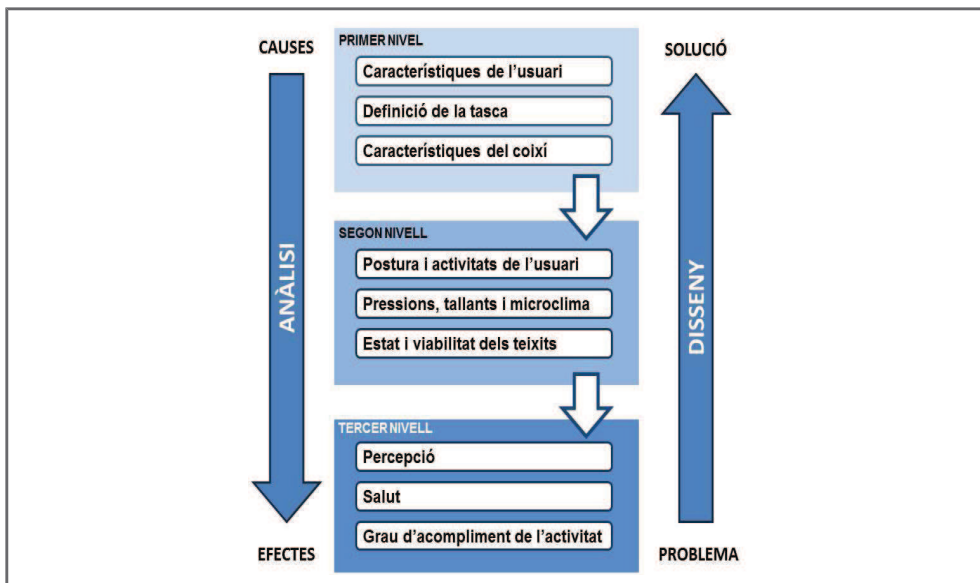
CAUSES

ANÀLISI

EFECTES

PRIMER NIVELL

Característiques de l'usuari

Definició de la tasca

Característiques del coixí

SEGON NIVELL

Postura i activitats de l'usuari

Pressions, tallants i microclima

Estat i viabilitat dels teixits

TERCER NIVELL

Percepció

Salut

Grau d'acompliment de l'activitat

SOLUCIÓ

DISSENY

PROBLEMA